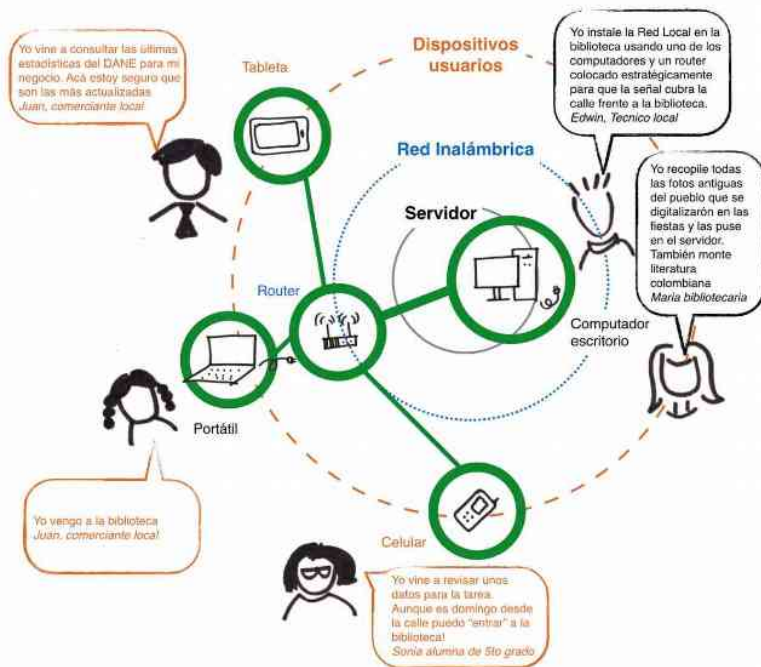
Yo vine a consultar las ultimas estadísticas del DANE para mi negocio. Acá estoy seguro que son las más actualizadas
Juan, comerciante local

Tableta

Dispositivos usuarios

Yo instale la Red Local en la biblioteca usando uno de los computadores y un router colocado estratégicamente para que la señal cubra la calle frente a la biblioteca.
Edwin, Tecnico local

Red Inalámbrica

Servidor

Yo recopile todas las fotos antiguas del pueblo que se digitalizarón en las fiestas y las puse en el servidor. También monte literatura colombiana
Maria bibliotecaria

Router

Computador escritorio

Portátil

Yo vengo a la biblioteca
Juan, comerciante local

Celular

Yo vine a revisar unos datos para la tarea. Aunque es domingo desde la calle puedo "entrar" a la biblioteca!
Sonia alumna de 5to grado